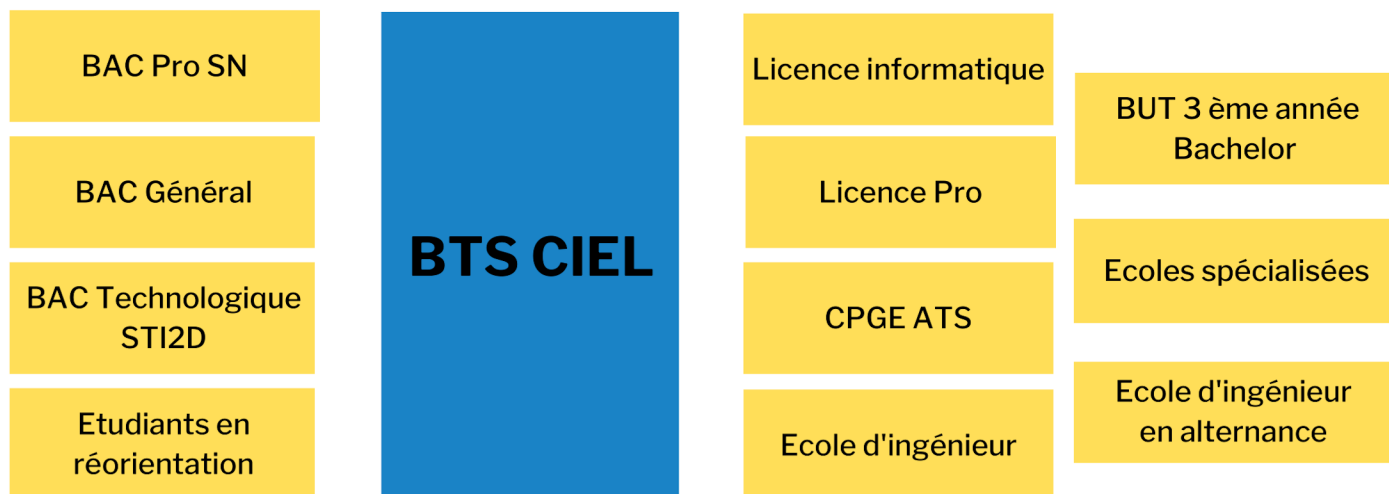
BAC Pro SN

BAC Général

BAC Technologique STI2D

Etudiants en réorientation

BTS CIEL

Licence informatique

Licence Pro

CPGE ATS

Ecole d'ingénieur

BUT 3 ème année Bachelor

Ecoles spécialisées

Ecole d'ingénieur en alternance